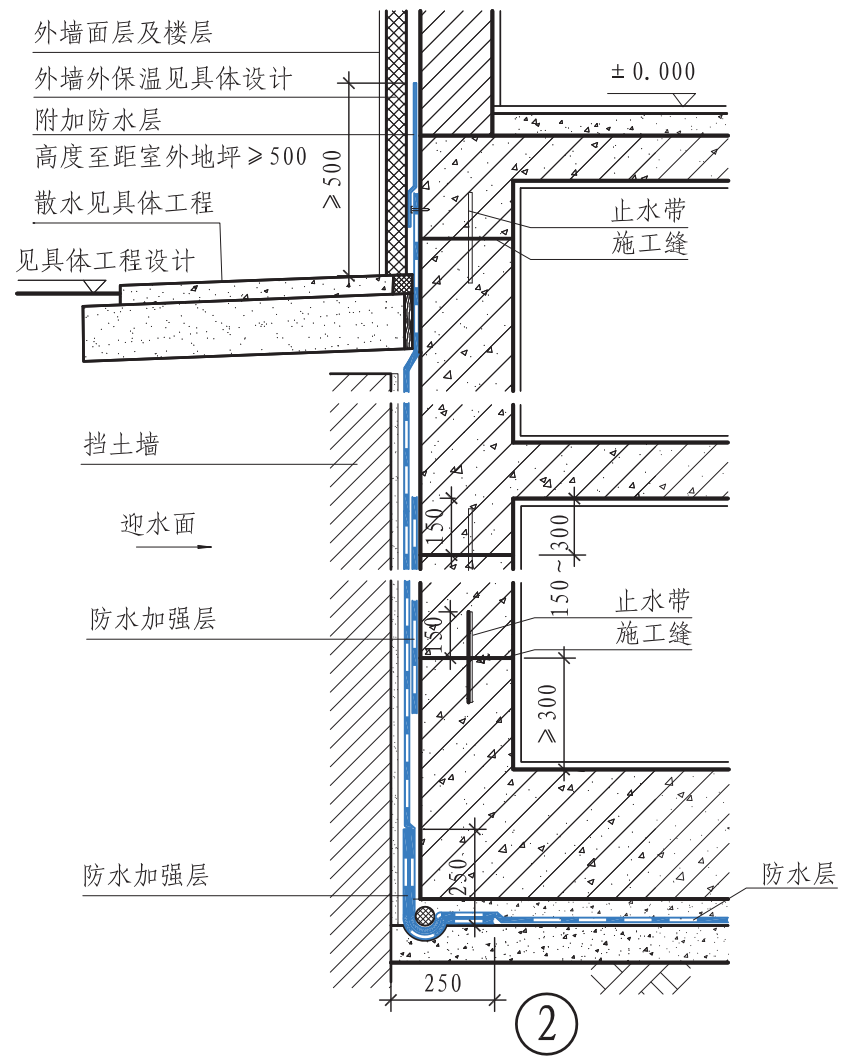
外墙面层及楼层
外墙外保温见具体设计
附加防水层
高度至距室外地坪≥500
散水见具体工程
见具体工程设计
±0.000
≥500
止水带
施工缝
挡土墙
迎水面
150
150~300
防水加强层
150
止水带
施工缝
≥300
防水加强层
250
防水层
250
②